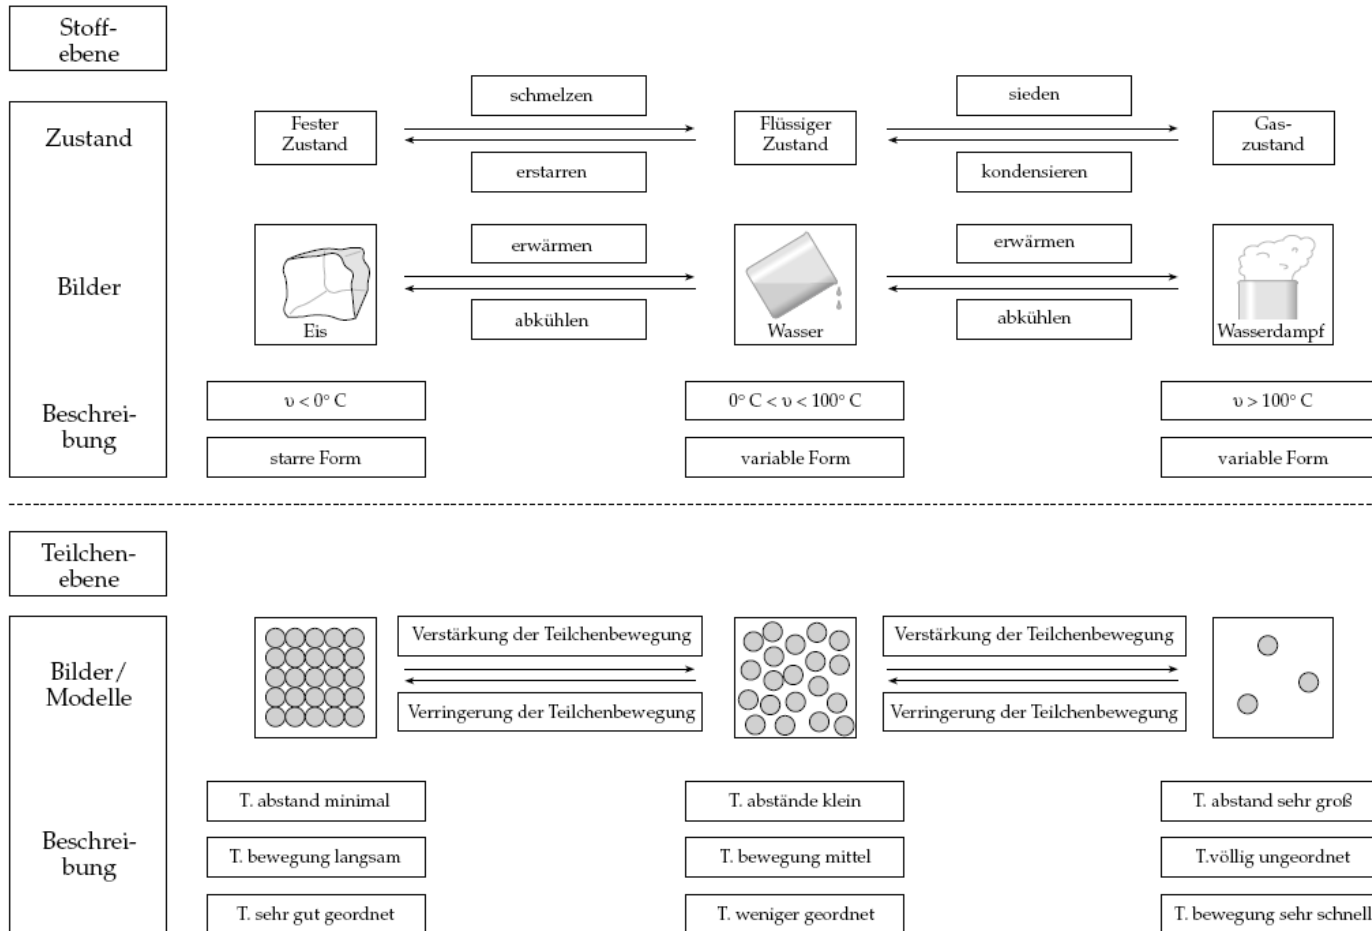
Stoffebene

Zustand

Fester Zustand

schmelzen

erstarren

Flüssiger Zustand

sieden

kondensieren

Gaszustand

Bilder

erwärmen

abkühlen

erwärmen

abkühlen

Eis

Wasser

Wasserdampf

Beschreibung

$\upsilon < 0° C$

starre Form

$0° C < \upsilon < 100° C$

variable Form

$\upsilon > 100° C$

variable Form

Teilchenebene

Bilder/ Modelle

Verstärkung der Teilchenbewegung

Verringerung der Teilchenbewegung

Verstärkung der Teilchenbewegung

Verringerung der Teilchenbewegung

Beschreibung

T. abstand minimal

T. bewegung langsam

T. sehr gut geordnet

T. abstände klein

T. bewegung mittel

T. weniger geordnet

T. abstand sehr groß

T.völlig ungeordnet

T. bewegung sehr schnell